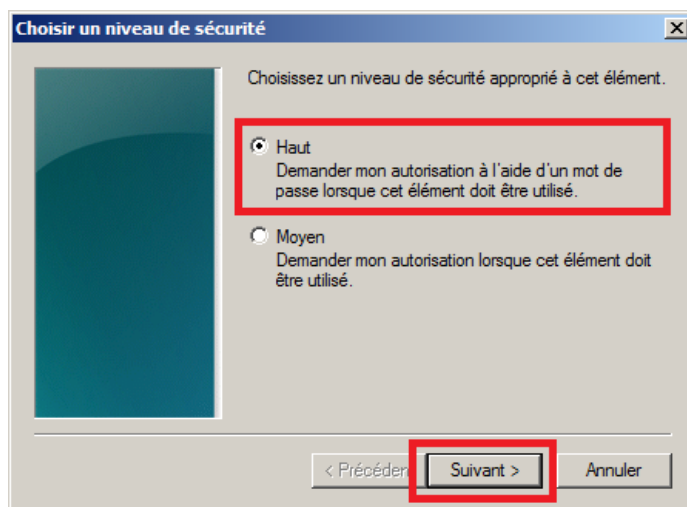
Choisir un niveau de sécurité

Choisissez un niveau de sécurité approprié à cet élément.

Haut
Demander mon autorisation à l'aide d'un mot de passe lorsque cet élément doit être utilisé.

Moyen
Demander mon autorisation lorsque cet élément doit être utilisé.

< Précéden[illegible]

Suivant >

Annuler